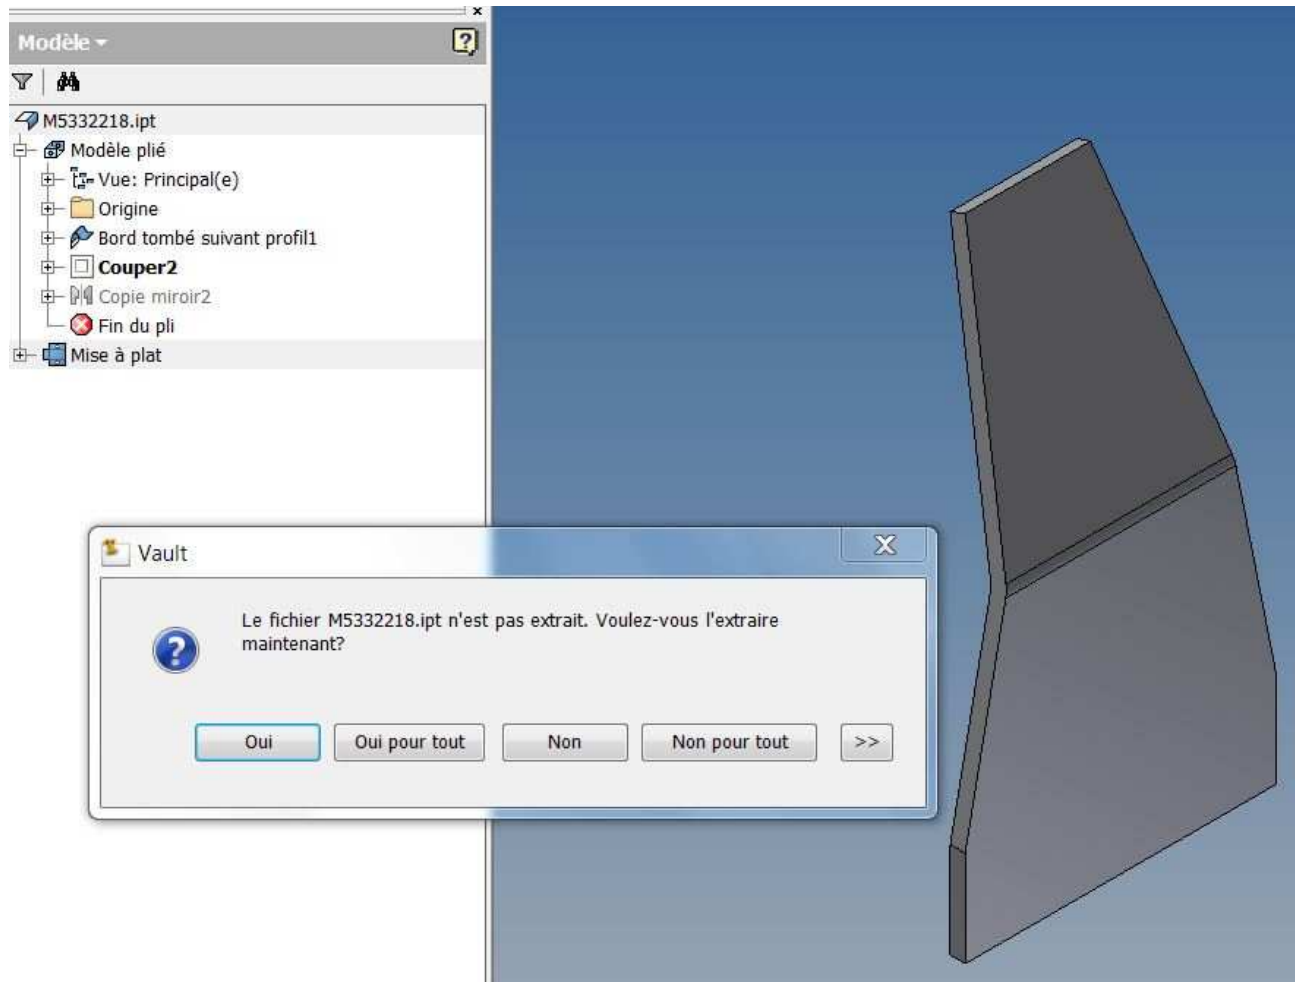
Modèle
M5332218.ipt
Modèle plié
Vue: Principal(e)
Origine
Bord tombé suivant profil1
Couper2
Copie miroir2
Fin du pli
Mise à plat

Vault

Le fichier M5332218.ipt n'est pas extrait. Voulez-vous l'extraire maintenant?

Oui
Oui pour tout
Non
Non pour tout
>>